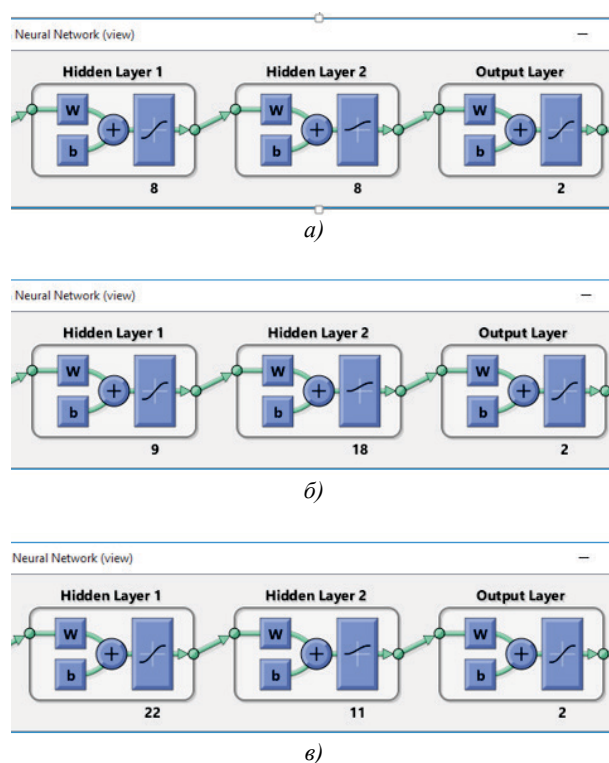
Neural Network (view)

Hidden Layer 1
W
b
8

Hidden Layer 2
W
b
8

Output Layer
W
b
2

а)

Neural Network (view)

Hidden Layer 1
W
b
9

Hidden Layer 2
W
b
18

Output Layer
W
b
2

б)

Neural Network (view)

Hidden Layer 1
W
b
22

Hidden Layer 2
W
b
11

Output Layer
W
b
2

в)